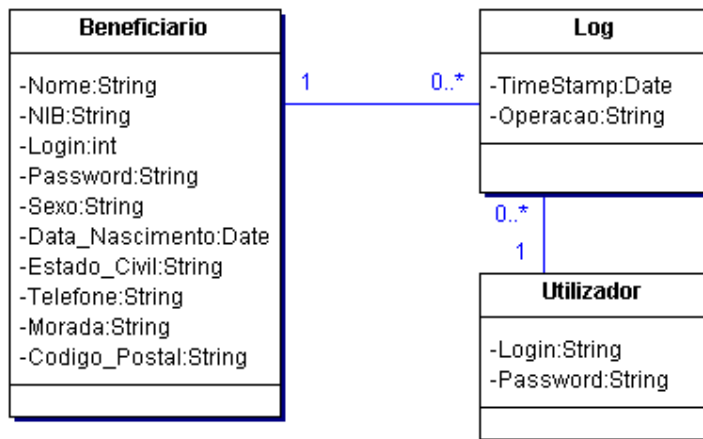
Beneficiario

-Nome:String
-NIB:String
-Login:int
-Password:String
-Sexo:String
-Data_Nascimento:Date
-Estado_Civil:String
-Telefone:String
-Morada:String
-Codigo_Postal:String

1

0..*

Log

-TimeStamp:Date
-Operacao:String

0..*

1

Utilizador

-Login:String
-Password:String